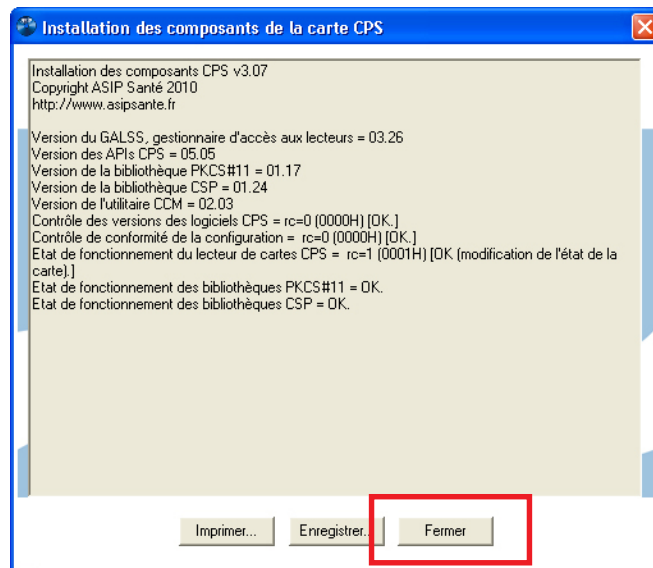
Installation des composants de la carte CPS

Installation des composants CPS v3.07
Copyright ASIP Santé 2010
http://www.asipsante.fr

Version du GALSS, gestionnaire d'accès aux lecteurs = 03.26
Version des APIs CPS = 05.05
Version de la bibliothèque PKCS#11 = 01.17
Version de la bibliothèque CSP = 01.24
Version de l'utilitaire CCM = 02.03
Contrôle des versions des logiciels CPS = rc=0 (0000H) [OK.]
Contrôle de conformité de la configuration = rc=0 (0000H) [OK.]
Etat de fonctionnement du lecteur de cartes CPS = rc=1 (0001H) [OK (modification de l'état de la carte).]
Etat de fonctionnement des bibliothèques PKCS#11 = OK.
Etat de fonctionnement des bibliothèques CSP = OK.

Imprimer... Enregistrer... Fermer